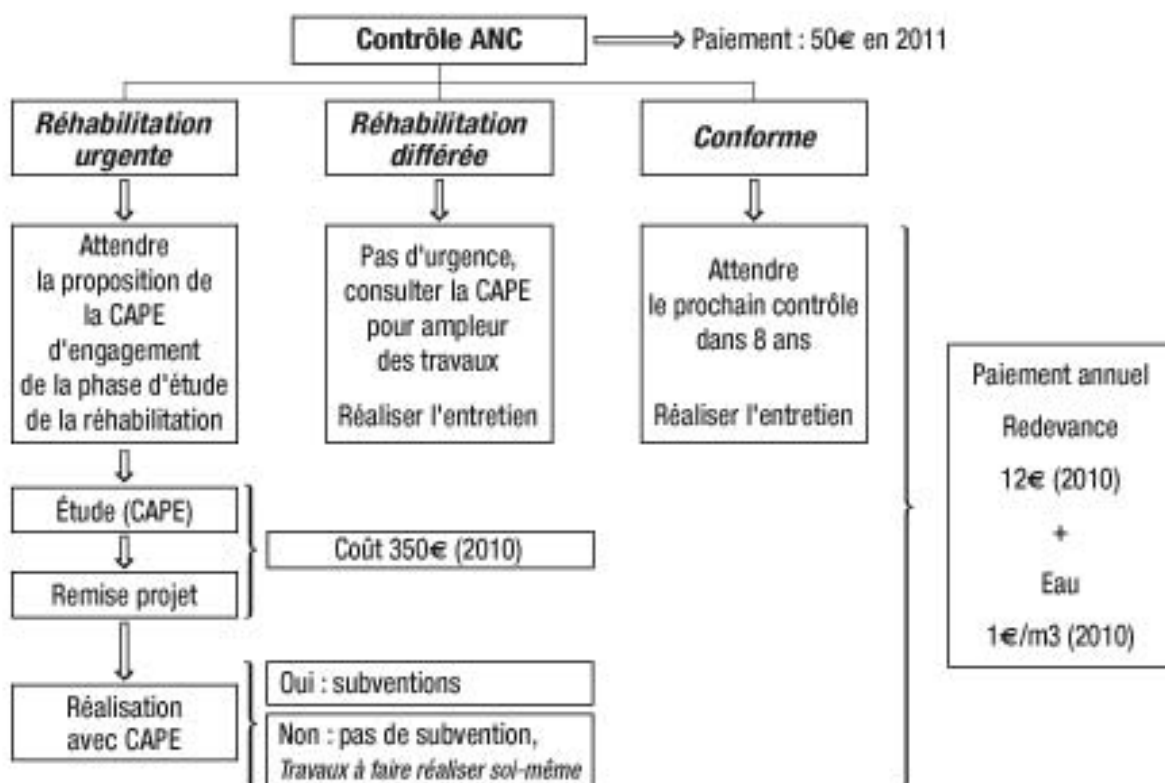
Contrôle ANC

Paiement : 50€ en 2011

Réhabilitation urgente

Réhabilitation différée

Conforme

Attendre la proposition de la CAPE d'engagement de la phase d'étude de la réhabilitation

Pas d'urgence, consulter la CAPE pour ampleur des travaux

Réaliser l'entretien

Attendre le prochain contrôle dans 8 ans

Réaliser l'entretien

Paiement annuel

Redevance

12€ (2010)

+

Eau

1€/m3 (2010)

Étude (CAPE)

Remise projet

Coût 350€ (2010)

Réalisation avec CAPE

Oui : subventions

Non : pas de subvention, Travaux à faire réaliser soi-même